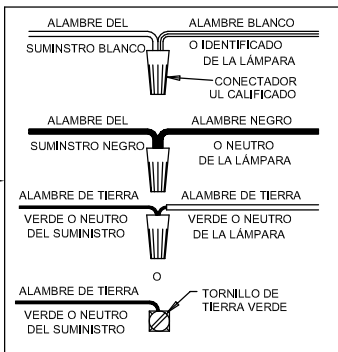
ALAMBRE DEL SUMINSTRO BLANCO

ALAMBRE BLANCO O IDENTIFICADO DE LA LÁMPARA

CONECTADOR UL CALIFICADO

ALAMBRE DEL SUMINSTRO NEGRO

ALAMBRE NEGRO O NEUTRO DE LA LÁMPARA

ALAMBRE DE TIERRA VERDE O NEUTRO DEL SUMINISTRO

ALAMBRE DE TIERRA VERDE O NEUTRO DE LA LÁMPARA

O

ALAMBRE DE TIERRA VERDE O NEUTRO DEL SUMINISTRO

TORNILLO DE TIERRA VERDE